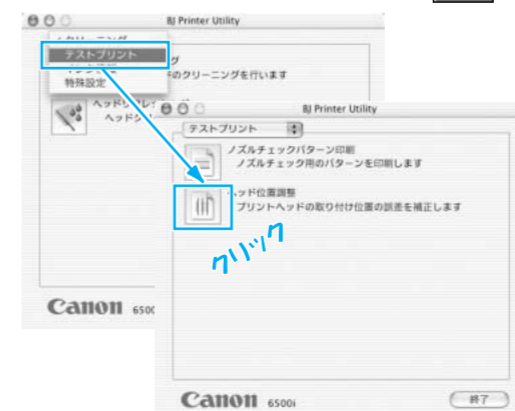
BJ Printer Utility

テストプリント

特殊設定

のクリーニングを行います

ヘッドリ

ヘッド

Canon 650

BJ Printer Utility

テストプリント

ノズルチェックパターン印刷
ノズルチェック用のパターンを印刷します

ッド位置調整
プリントヘッドの取り付け位置の誤差を補正します

クリック

Canon 6500i

終了